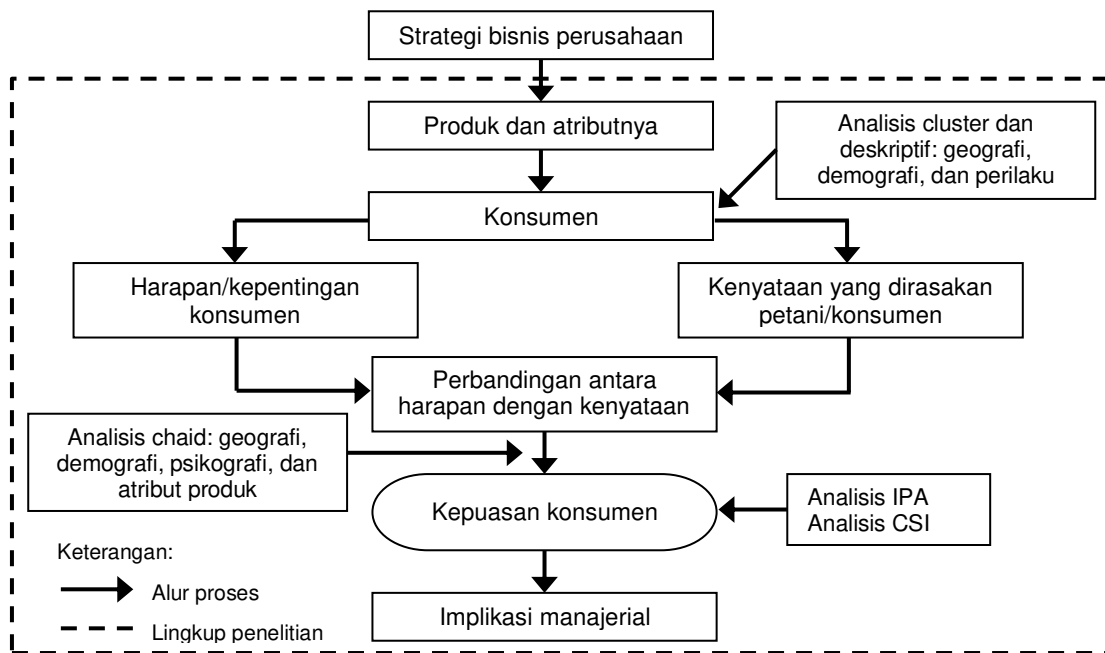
Strategi bisnis perusahaan

Produk dan atributnya

Analisis cluster dan deskriptif: geografi, demografi, dan perilaku

Konsumen

Harapan/kepentingan konsumen

Kenyataan yang dirasakan petani/konsumen

Perbandingan antara harapan dengan kenyataan

Analisis chaid: geografi, demografi, psikografi, dan atribut produk

Kepuasan konsumen

Analisis IPA
Analisis CSI

Keterangan:

Alur proses

Lingkup penelitian

Implikasi manajerial